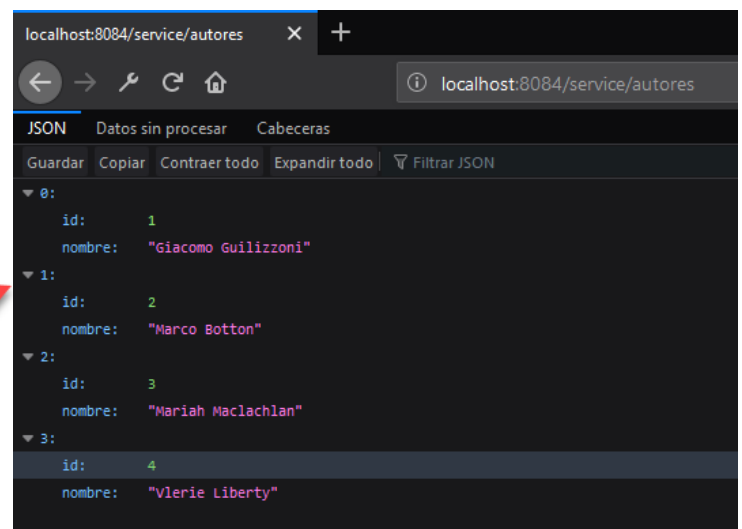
localhost:8084/service/autores ×  +

localhost:8084/service/autores

JSON  Datos sin procesar  Cabeceras

Guardar  Copiar  Contraer todo  Expandir todo  Filtrar JSON

▾ 0:
id: 1
nombre: "Giacomo Guilizzoni"
▾ 1:
id: 2
nombre: "Marco Botton"
▾ 2:
id: 3
nombre: "Mariah Maclachlan"
▾ 3:
id: 4
nombre: "Vlerie Liberty"